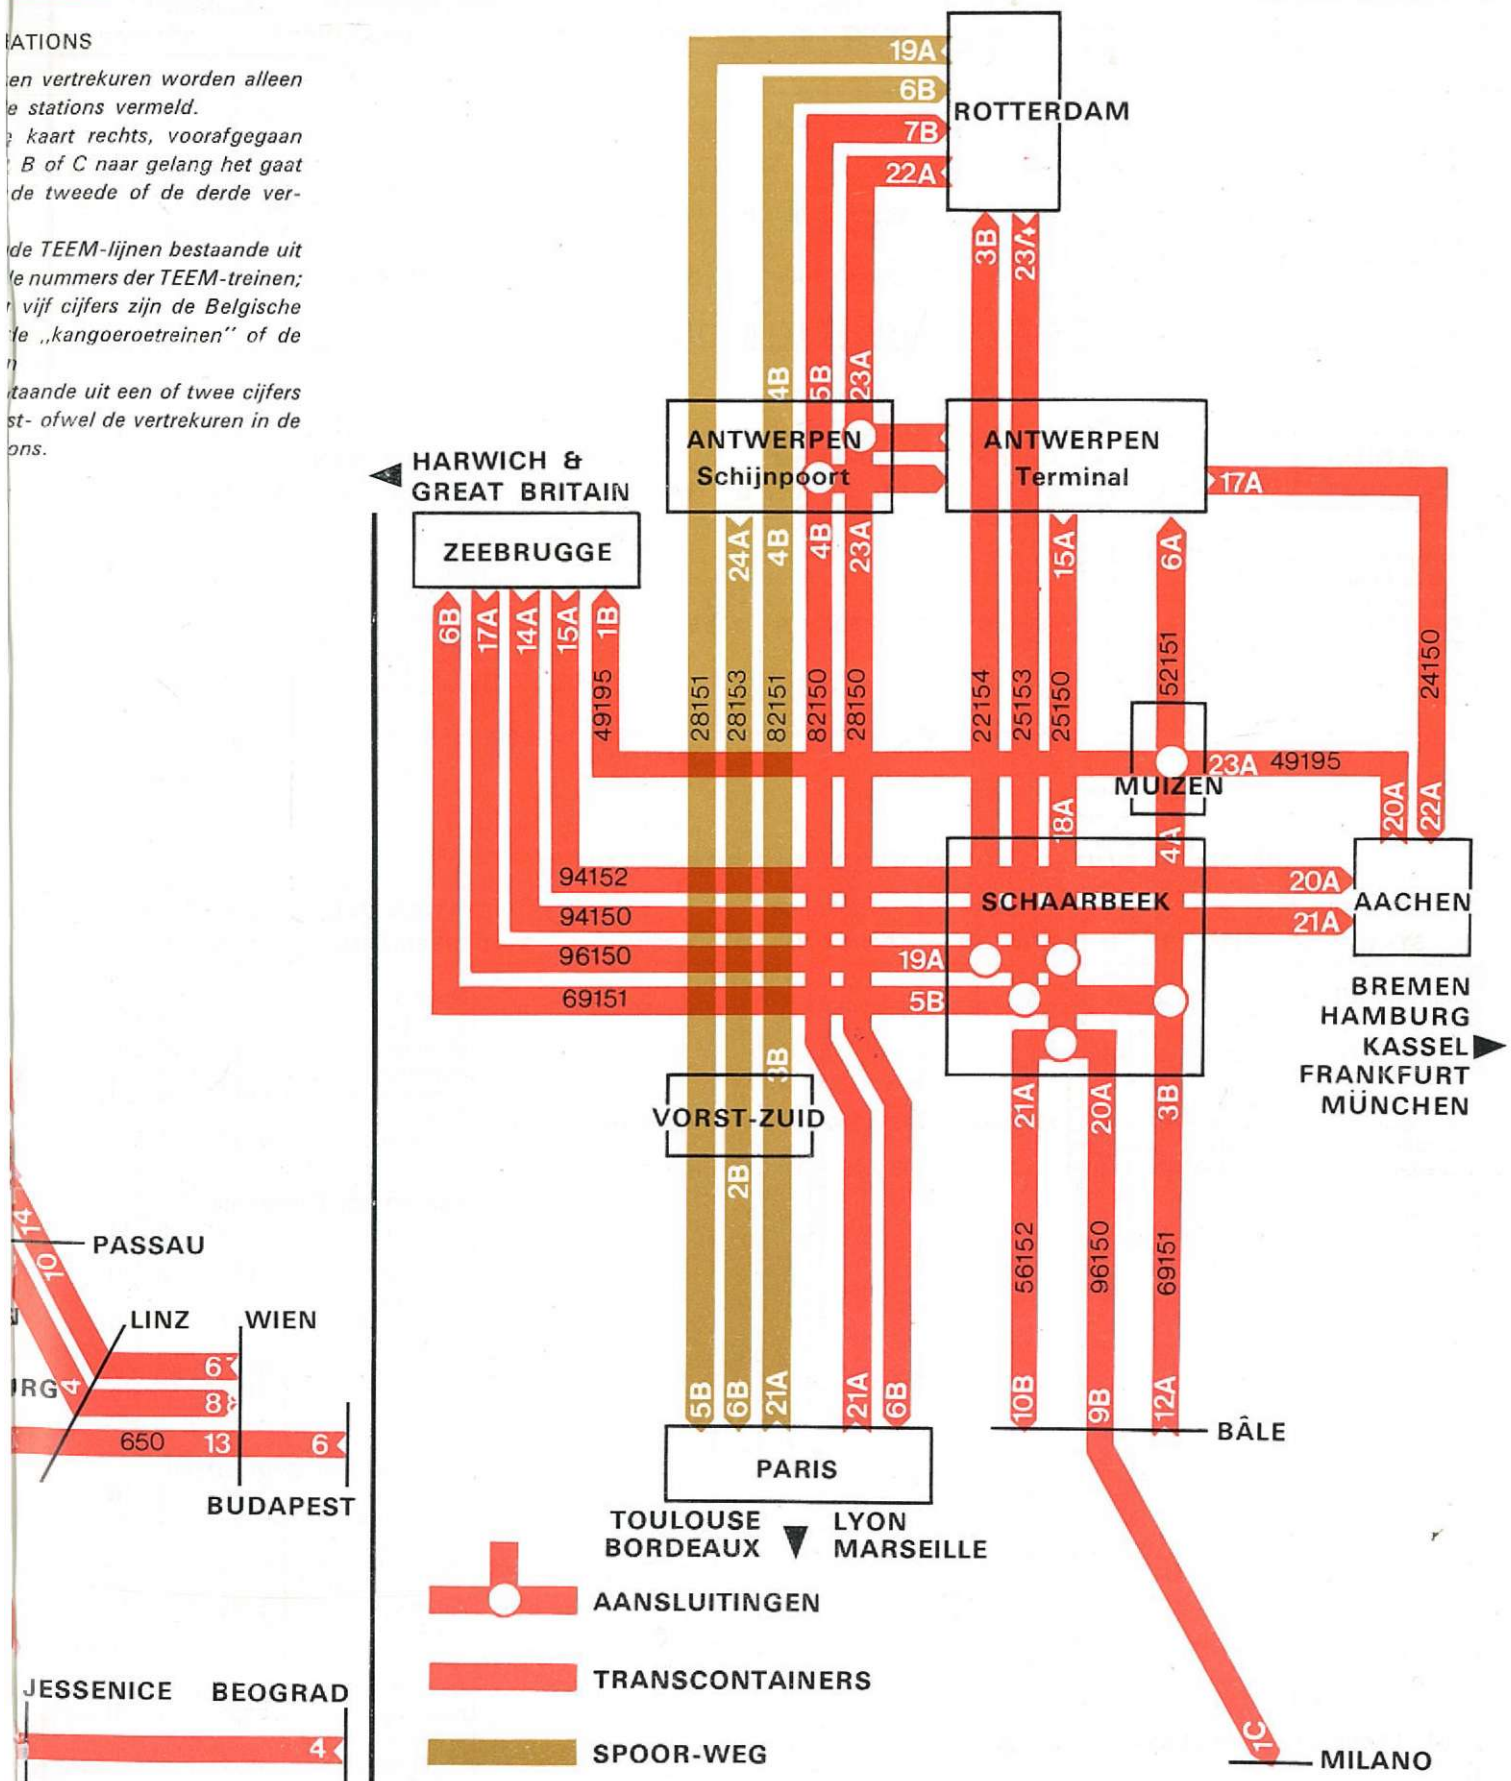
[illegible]ATIONS

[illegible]en vertrekuren worden alleen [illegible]e stations vermeld. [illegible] kaart rechts, voorafgegaan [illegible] B of C naar gelang het gaat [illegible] de tweede of de derde ver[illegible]

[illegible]de TEEM-lijnen bestaande uit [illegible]le nummers der TEEM-treinen; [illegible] vijf cijfers zijn de Belgische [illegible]de „kangoeroetreinen" of de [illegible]n

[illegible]taande uit een of twee cijfers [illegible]st- ofwel de vertrekuren in de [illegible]ons.

ROTTERDAM
19A
6B
7B
22A
3B
23A
ANTWERPEN Schijnpoort
ANTWERPEN Terminal
4B
5B
23A
17A
HARWICH & GREAT BRITAIN
ZEEBRUGGE
24A
4B
4B
23A
15A
6A
6B
17A
14A
15A
1B
49195
28151
28153
82151
82150
28150
22154
25153
25150
52151
24150
MUIZEN
23A
49195
20A
22A
18A
4A
94152
94150
96150
69151
19A
5B
SCHAARBEEK
20A
21A
AACHEN
BREMEN HAMBURG KASSEL FRANKFURT MÜNCHEN
3B
VORST-ZUID
2B
21A
20A
3B
56152
96150
69151
5B
6B
21A
21A
6B
10B
9B
12A
BÂLE
PARIS
TOULOUSE BORDEAUX
LYON MARSEILLE
AANSLUITINGEN
TRANSCONTAINERS
SPOOR-WEG
1C
MILANO
14
10
PASSAU
LINZ
WIEN
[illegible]RG
4
6
8
650
13
6
BUDAPEST
JESSENICE
BEOGRAD
4